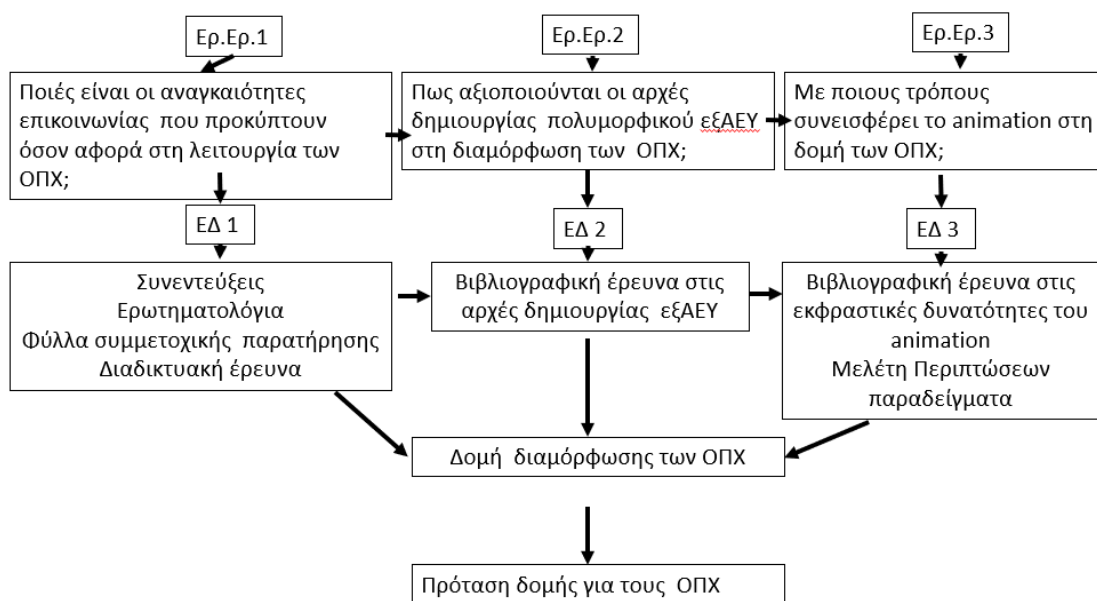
Ερ.Ερ.1

Ποιές είναι οι αναγκαιότητες επικοινωνίας που προκύπτουν όσον αφορά στη λειτουργία των ΟΠΧ;

Ερ.Ερ.2

Πως αξιοποιούνται οι αρχές δημιουργίας πολυμορφικού εξΑΕΥ στη διαμόρφωση των ΟΠΧ;

Ερ.Ερ.3

Με ποιους τρόπους συνεισφέρει το animation στη δομή των ΟΠΧ;

ΕΔ 1

ΕΔ 2

ΕΔ 3

Συνεντεύξεις
Ερωτηματολόγια
Φύλλα συμμετοχικής παρατήρησης
Διαδικτυακή έρευνα

Βιβλιογραφική έρευνα στις αρχές δημιουργίας εξΑΕΥ

Βιβλιογραφική έρευνα στις εκφραστικές δυνατότητες του animation
Μελέτη Περιπτώσεων παραδείγματα

Δομή διαμόρφωσης των ΟΠΧ

Πρόταση δομής για τους ΟΠΧ